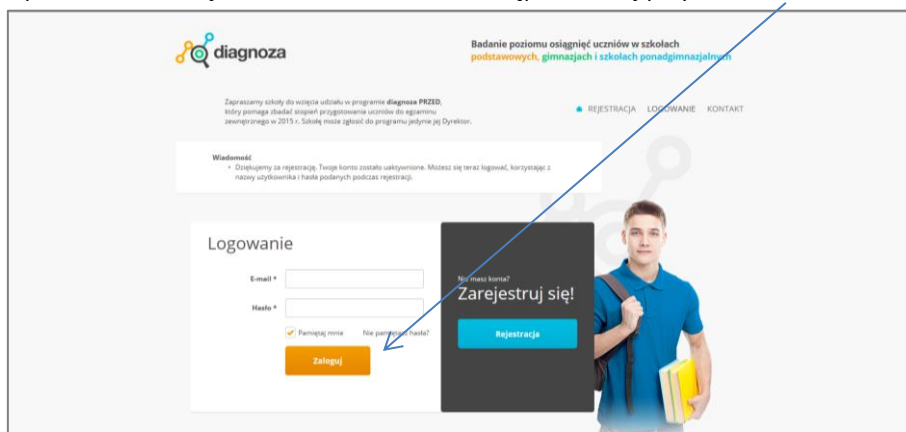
diagnoza

Badanie poziomu osiągnięć uczniów w szkołach podstawowych, gimnazjach i szkołach ponadgimnazjalnych

Zapraszamy szkoły do wzięcia udziału w programie diagnoza PRZED, który pomaga zbadać stopień przygotowania uczniów do egzaminu zewnętrznego w 2015 r. Szkołę może zgłosić do programu jedynie jej Dyrektor.

REJESTRACJA LOGOWANIE KONTAKT

Wiadomość
• Dziękujemy za rejestrację. Twoje konto zostało uaktywnione. Możesz się teraz logować, korzystając z nazwy użytkownika i hasła podanych podczas rejestracji.

Logowanie

E-mail *

Hasło *

Pamiętaj mnie

Nie pamiętasz hasła?

Zaloguj

Nie masz konta?

Zarejestruj się!

Rejestracja